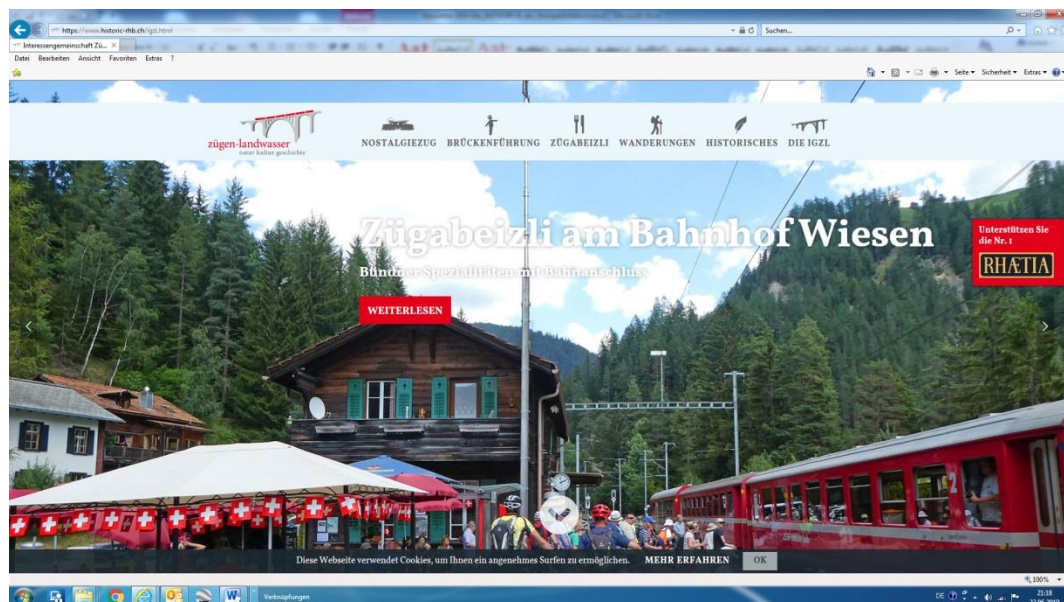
https://www.historic-rhb.ch/igzl.html
Suchen...
Interessengemeinschaft Zü...
Datei Bearbeiten Ansicht Favoriten Extras ?
Seite ▾ Sicherheit ▾ Extras ▾

zügen-landwasser
natur kultur geschichte

NOSTALGIEZUG BRÜCKENFÜHRUNG ZÜGABEIZLI WANDERUNGEN HISTORISCHES DIE IGZL

Zügabeizli am Bahnhof Wiesen
Bündner Spezialitäten mit Bahnanschluss

WEITERLESEN

Unterstützen Sie die Nr. 1
RHÆTIA

Diese Webseite verwendet Cookies, um Ihnen ein angenehmes Surfen zu ermöglichen. MEHR ERFAHREN OK

100%
Verknüpfungen
DE
21:18